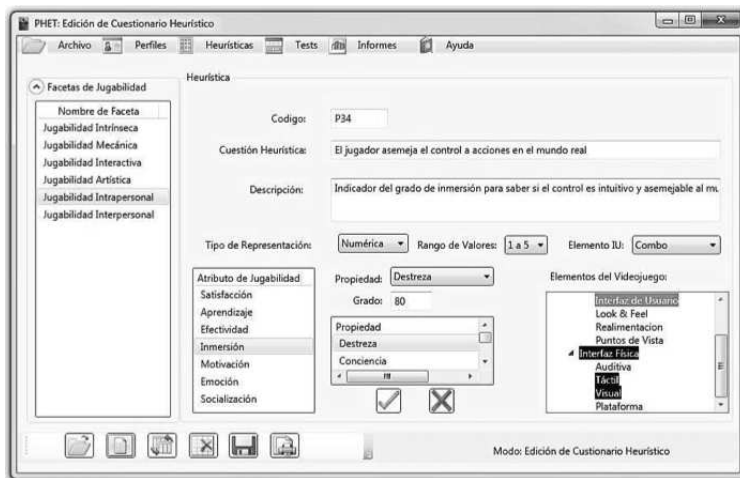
PHET: Edición de Cuestionario Heurístico

Archivo Perfiles Heurísticas Tests Informes Ayuda

Facetas de Jugabilidad

| Nombre de Faceta |
|---|
| Jugabilidad Intrínseca |
| Jugabilidad Mecánica |
| Jugabilidad Interactiva |
| Jugabilidad Artística |
| Jugabilidad Intrapersonal |
| Jugabilidad Interpersonal |

Heurística

Codigo: P34

Cuestión Heurística: El jugador asemeja el control a acciones en el mundo real

Descripción: Indicador del grado de inmersión para saber si el control es intuitivo y asemejable al mu

Tipo de Representación: Numérica Rango de Valores: 1 a 5 Elemento IU: Combo

| Atributo de Jugabilidad |
|---|
| Satisfacción |
| Aprendizaje |
| Efectividad |
| Inmersión |
| Motivación |
| Emoción |
| Socialización |

Propiedad: Destreza

Grado: 80

| Propiedad |
|---|
| Destreza |
| Conciencia |

Elementos del Videojuego:

Interfaz de Usuario
Look & Feel
Realimentacion
Puntos de Vista
Interfaz Física
Auditiva
Táctil
Visual
Plataforma

Modo: Edición de Cuestionario Heurístico